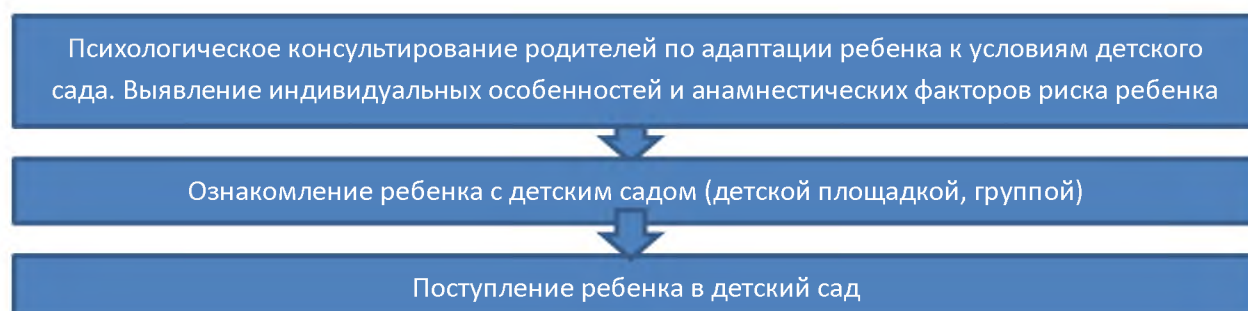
Психологическое консультирование родителей по адаптации ребенка к условиям детского сада. Выявление индивидуальных особенностей и анамнестических факторов риска ребенка

Ознакомление ребенка с детским садом (детской площадкой, группой)

Поступление ребенка в детский сад